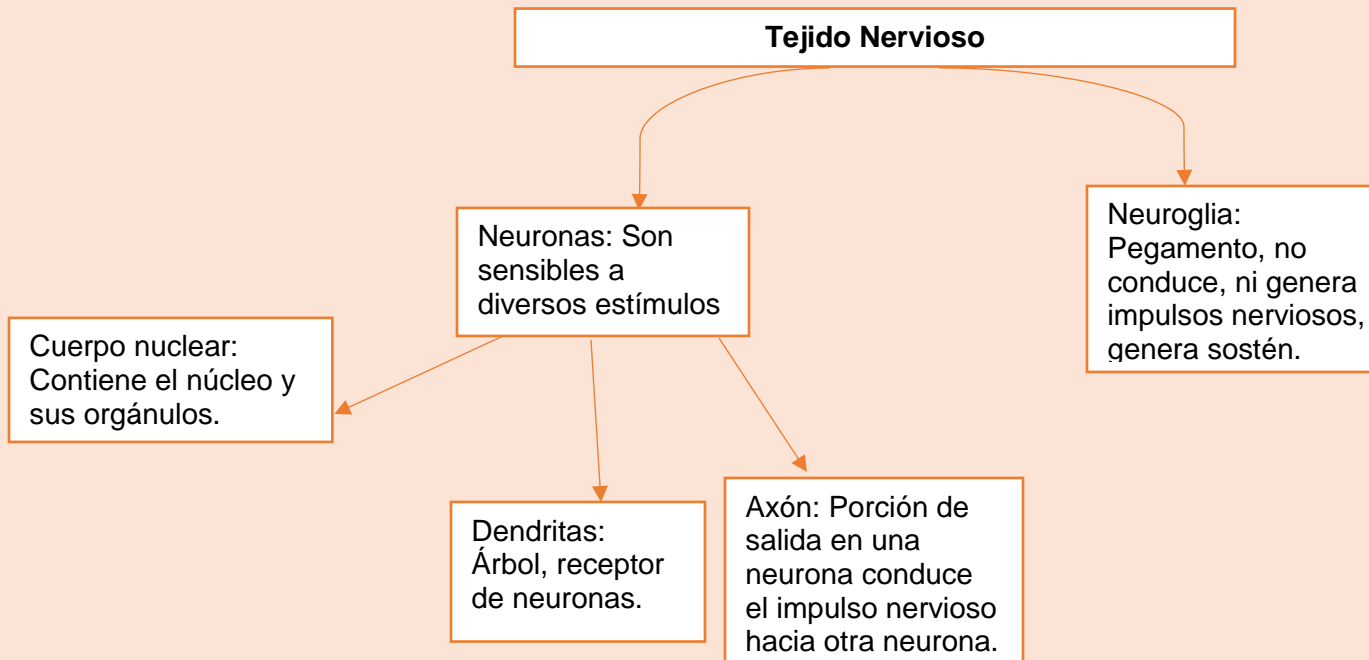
Tejido Nervioso

Neuronas: Son sensibles a diversos estímulos

Neuroglia: Pegamento, no conduce, ni genera impulsos nerviosos, genera sostén.

Cuerpo nuclear: Contiene el núcleo y sus orgánulos.

Dendritas: Árbol, receptor de neuronas.

Axón: Porción de salida en una neurona conduce el impulso nervioso hacia otra neurona.